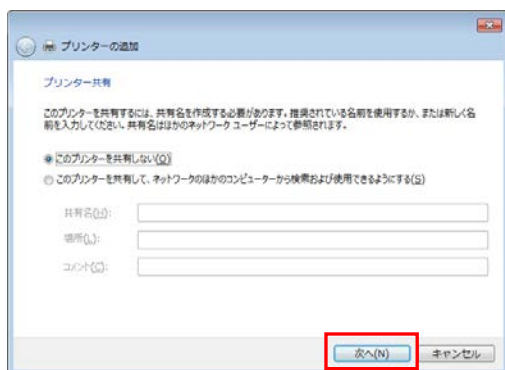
プリンターの追加

プリンター共有

このプリンターを共有するには、共有名を作成する必要があります。推奨されている名前を使用するか、または新しく名前を入力してください。共有名はほかのネットワーク ユーザーによって参照されます。

このプリンターを共有しない(O)

このプリンターを共有して、ネットワークのほかのコンピューターから検索および使用できるようにする(S)

共有名(H):

場所(L):

コメント(C):

次へ(N)

キャンセル